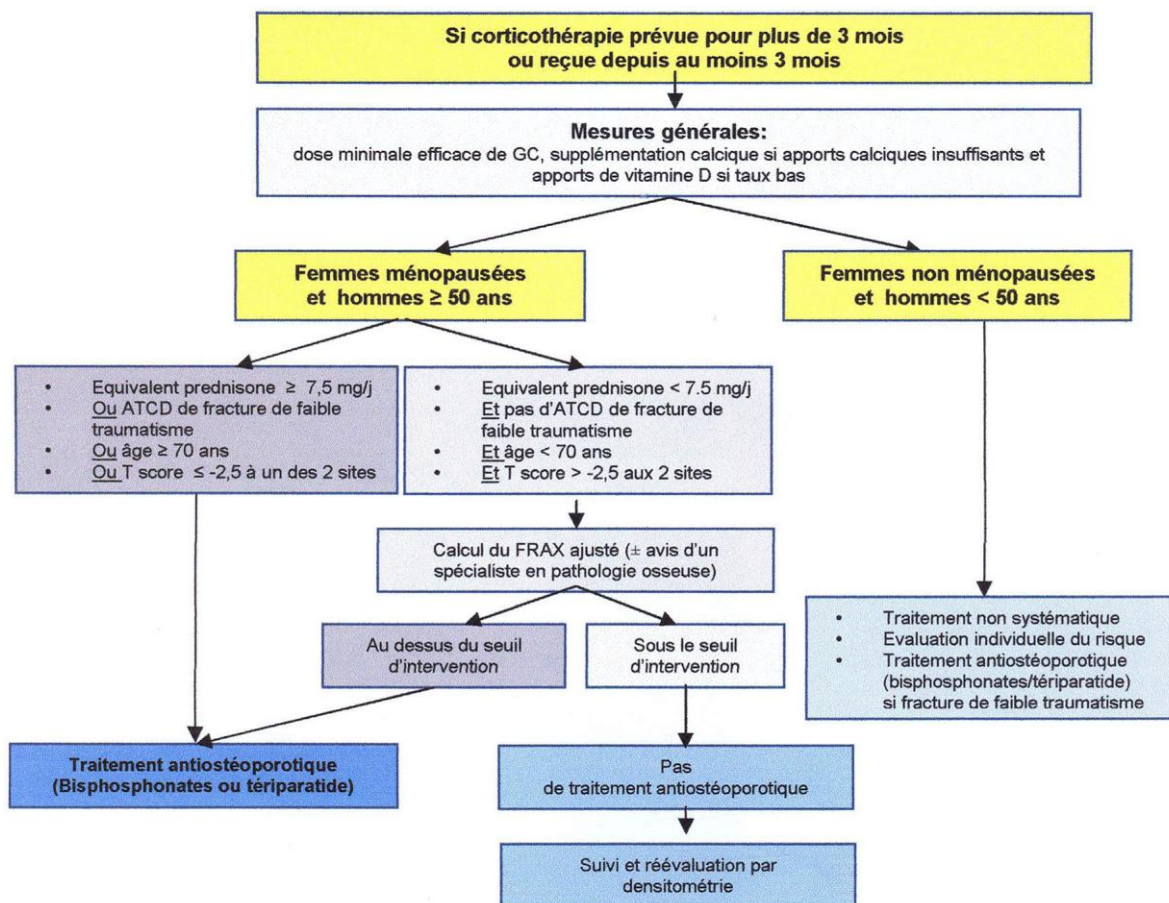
Si corticothérapie prévue pour plus de 3 mois ou reçue depuis au moins 3 mois

Mesures générales:
dose minimale efficace de GC, supplémentation calcique si apports calciques insuffisants et apports de vitamine D si taux bas

Femmes ménopausées et hommes ≥ 50 ans

Femmes non ménopausées et hommes < 50 ans

- Equivalent prednisone ≥ 7,5 mg/j
- Ou ATCD de fracture de faible traumatisme
- Ou âge ≥ 70 ans
- Ou T score ≤ -2,5 à un des 2 sites

- Equivalent prednisone < 7.5 mg/j
- Et pas d'ATCD de fracture de faible traumatisme
- Et âge < 70 ans
- Et T score > -2,5 aux 2 sites

Calcul du FRAX ajusté (± avis d'un spécialiste en pathologie osseuse)

Au dessus du seuil d'intervention

Sous le seuil d'intervention

- Traitement non systématique
- Evaluation individuelle du risque
- Traitement antiostéoporotique (bisphosphonates/tériparatide) si fracture de faible traumatisme

Traitement antiostéoporotique (Bisphosphonates ou tériparatide)

Pas de traitement antiostéoporotique

Suivi et réévaluation par densitométrie